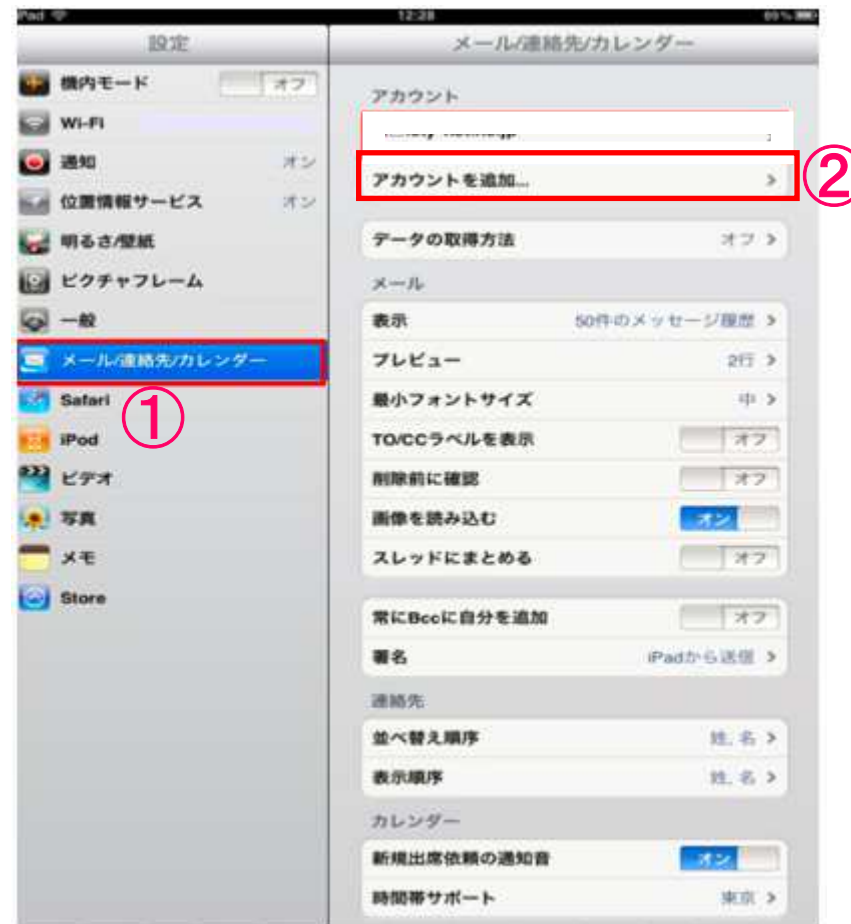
iPad 12:28 69%

設定

機内モード オフ
Wi-Fi
通知 オン
位置情報サービス オン
明るさ/壁紙
ピクチャフレーム
一般
メール/連絡先/カレンダー
Safari
iPod
ビデオ
写真
メモ
Store

①

メール/連絡先/カレンダー

アカウント
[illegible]
アカウントを追加... >
②
データの取得方法 オフ >
メール
表示 50件のメッセージ履歴 >
プレビュー 2行 >
最小フォントサイズ 中 >
TO/CCラベルを表示 オフ
削除前に確認 オフ
画像を読み込む オン
スレッドにまとめる オフ
常にBccに自分を追加 オフ
署名 iPadから送信 >
連絡先
並べ替え順序 姓, 名 >
表示順序 姓, 名 >
カレンダー
新規出席依頼の通知音 オン
時間帯サポート 東京 >